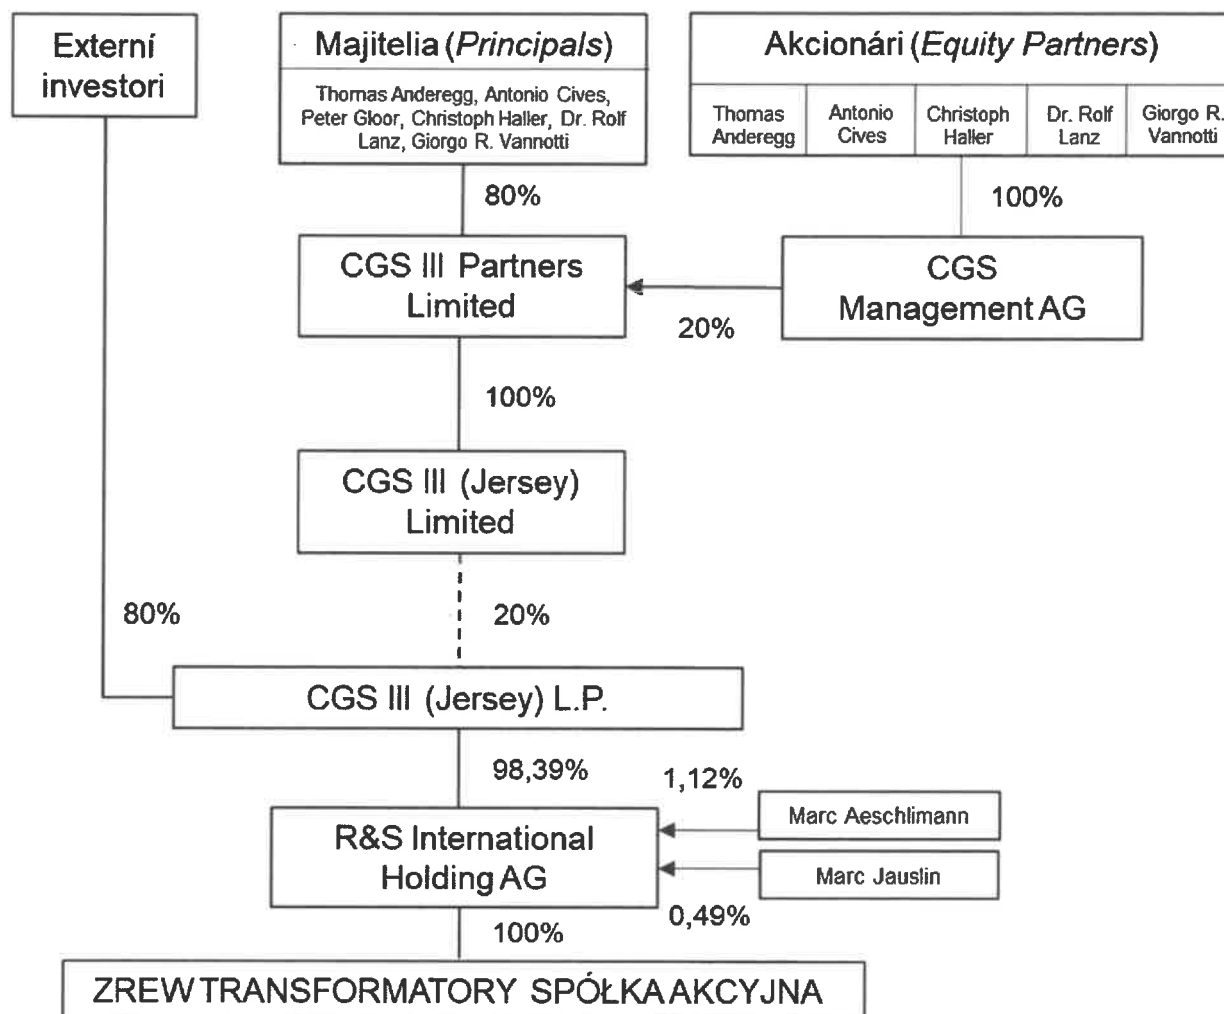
Externí investori

Majitelia (*Principals*)

Thomas Anderegg, Antonio Cives, Peter Gloor, Christoph Haller, Dr. Rolf Lanz, Giorgo R. Vannotti

Akcionári (*Equity Partners*)

| Thomas Anderegg | Antonio Cives | Christoph Haller | Dr. Rolf Lanz | Giorgo R. Vannotti |
|---|---|---|---|---|

80%

100%

CGS III Partners Limited

CGS Management AG

20%

100%

CGS III (Jersey) Limited

80%

20%

CGS III (Jersey) L.P.

98,39%

1,12%

Marc Aeschlimann

R&S International Holding AG

Marc Jauslin

0,49%

100%

ZREW TRANSFORMATORY SPÓŁKA AKCYJNA